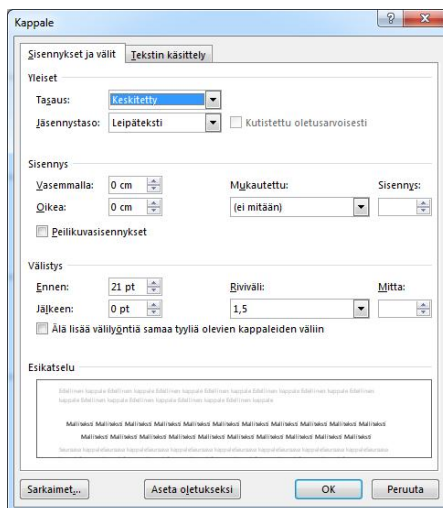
Kappale

?
X

Sisennykset ja välit
Tekstin käsittely

Yleiset

Tasaus:
Keskitetty

Jäsennystaso:
Leipäteksti

Kutistettu oletusarvoisesti

Sisennys

Vasemmalla:
0 cm

Oikea:
0 cm

Mukautettu:
(ei mitään)

Sisennys:

Peilikuvasisennykset

Välistys

Ennen:
21 pt

Jälkeen:
0 pt

Riviväli:
1,5

Mitta:

Älä lisää välilyöntiä samaa tyyliä olevien kappaleiden väliin

Esikatselu

Edellinen kappale Edellinen kappale Edellinen kappale Edellinen kappale Edellinen kappale Edellinen kappale Edellinen kappale Edellinen kappale Edellinen kappale Edellinen kappale Edellinen kappale

Malliteksti Malliteksti Malliteksti Malliteksti Malliteksti Malliteksti Malliteksti Malliteksti Malliteksti Malliteksti Malliteksti Malliteksti Malliteksti Malliteksti Malliteksti Malliteksti Malliteksti Malliteksti Malliteksti Malliteksti

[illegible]

Sarkaimet...
Aseta oletukseksi
OK
Peruuta